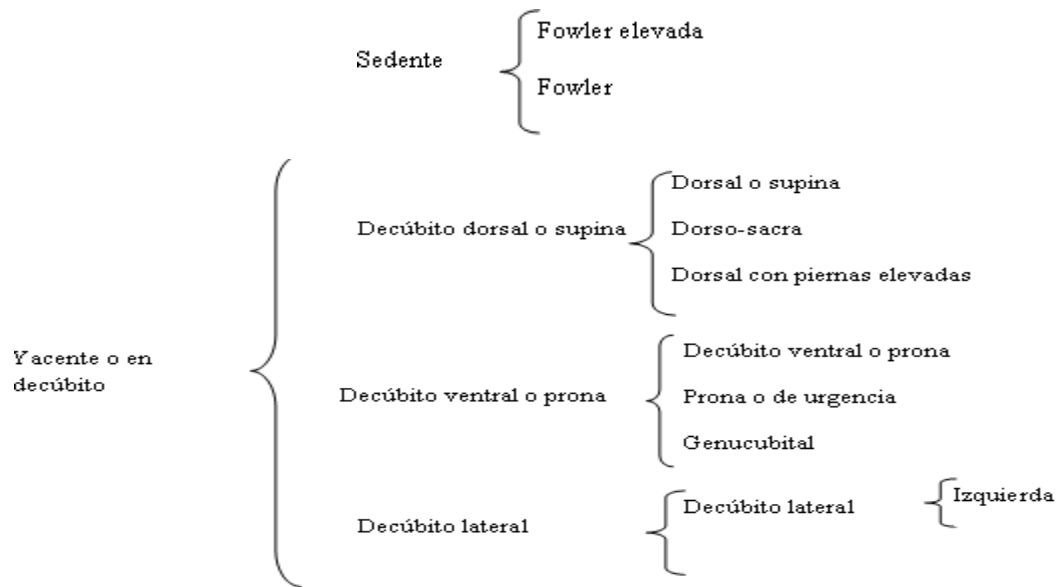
Sedente

Fowler elevada

Fowler

Yacente o en decúbito

Decúbito dorsal o supina

Dorsal o supina

Dorso-sacra

Dorsal con piernas elevadas

Decúbito ventral o prona

Decúbito ventral o prona

Prona o de urgencia

Genucubital

Decúbito lateral

Decúbito lateral

Izquierda